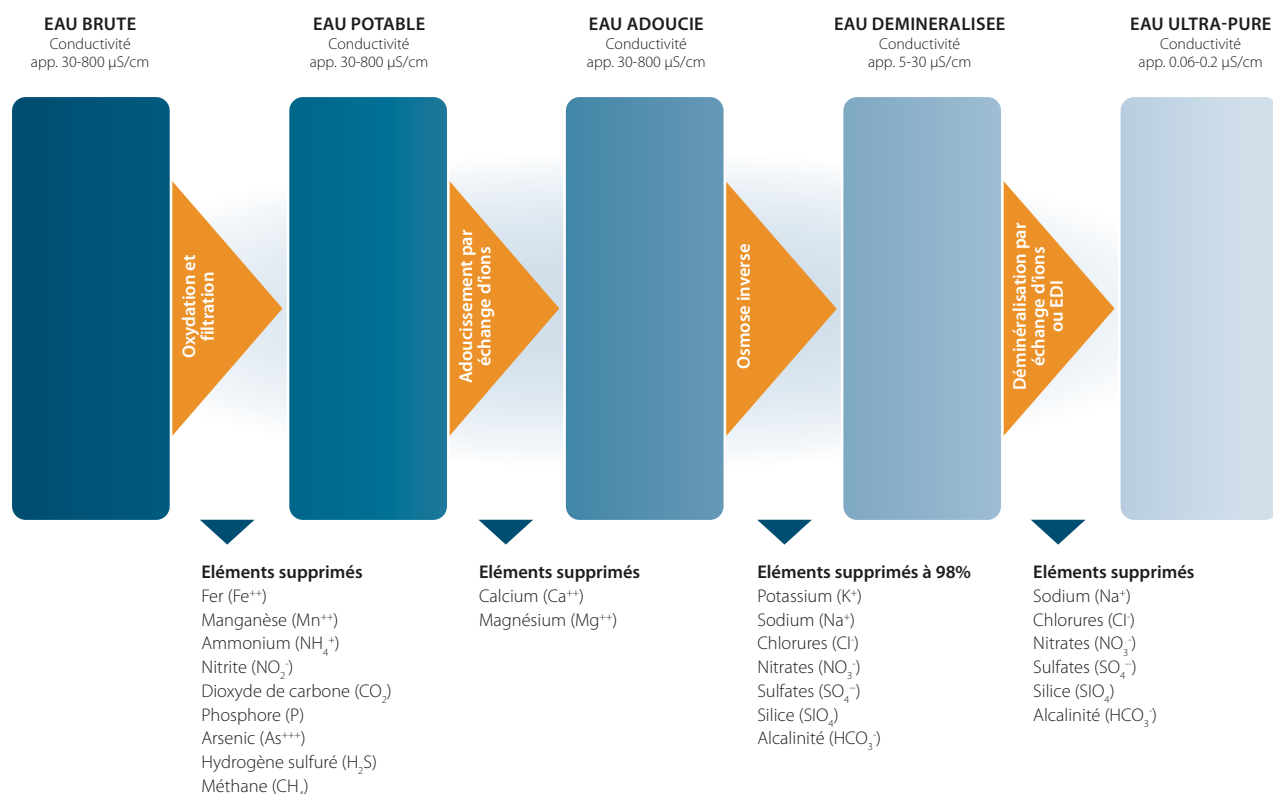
EAU BRUTE
Conductivité
app. 30-800 µS/cm

EAU POTABLE
Conductivité
app. 30-800 µS/cm

EAU ADOUCIE
Conductivité
app. 30-800 µS/cm

EAU DEMINERALISEE
Conductivité
app. 5-30 µS/cm

EAU ULTRA-PURE
Conductivité
app. 0.06-0.2 µS/cm

Oxydation et filtration

Adoucissement par échange d'ions

Osmose inverse

Déminéralisation par échange d'ions ou EDI

Eléments supprimés
Fer ($Fe^{++}$)
Manganèse ($Mn^{++}$)
Ammonium ($NH_4^+$)
Nitrite ($NO_2^-$)
Dioxyde de carbone ($CO_2$)
Phosphore (P)
Arsenic ($As^{+++}$)
Hydrogène sulfuré ($H_2S$)
Méthane ($CH_4$)

Eléments supprimés
Calcium ($Ca^{++}$)
Magnésium ($Mg^{++}$)

Eléments supprimés à 98%
Potassium ($K^+$)
Sodium ($Na^+$)
Chlorures ($Cl^-$)
Nitrates ($NO_3^-$)
Sulfates ($SO_4^{--}$)
Silice ($SIO_4$)
Alcalinité ($HCO_3^-$)

Eléments supprimés
Sodium ($Na^+$)
Chlorures ($Cl^-$)
Nitrates ($NO_3^-$)
Sulfates ($SO_4^{--}$)
Silice ($SIO_4$)
Alcalinité ($HCO_3^-$)